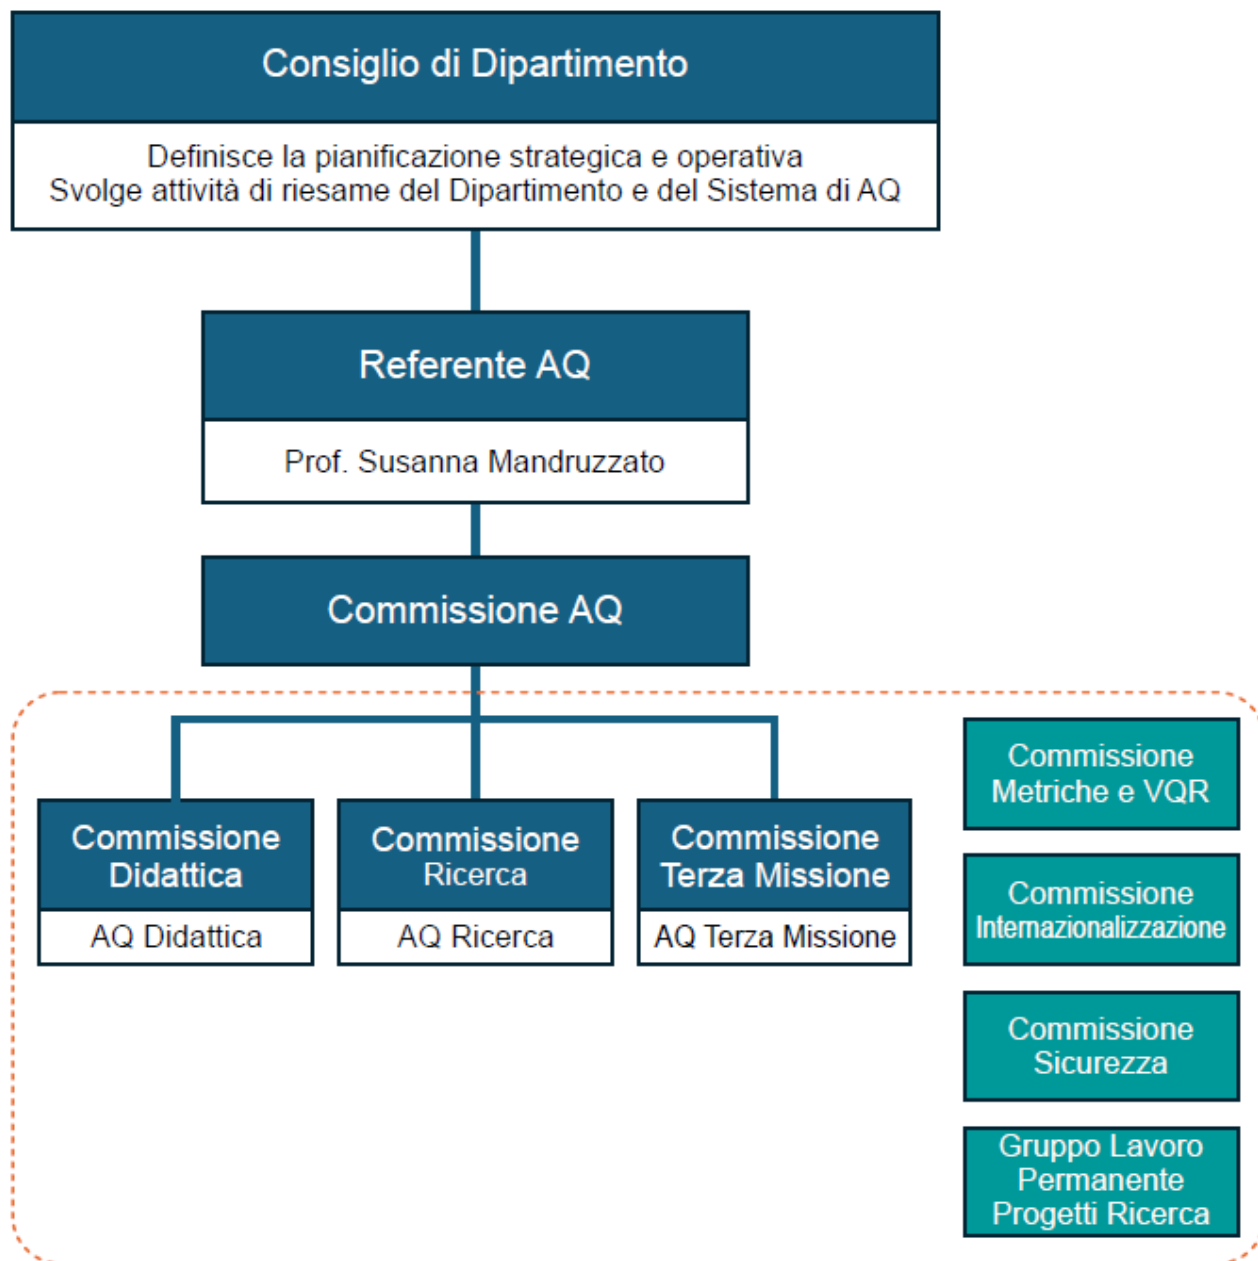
Consiglio di Dipartimento

Definisce la pianificazione strategica e operativa
Svolge attività di riesame del Dipartimento e del Sistema di AQ

Referente AQ

Prof. Susanna Mandruzzato

Commissione AQ

Commissione Didattica

AQ Didattica

Commissione Ricerca

AQ Ricerca

Commissione Terza Missione

AQ Terza Missione

Commissione Metriche e VQR

Commissione Internazionalizzazione

Commissione Sicurezza

Gruppo Lavoro Permanente Progetti Ricerca